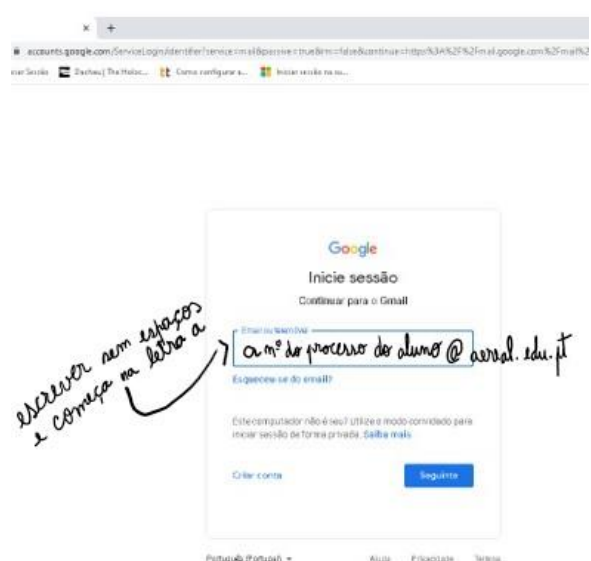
× +

accounts.google.com/ServiceLogin/identifier?service=mail&passive=true&rm=false&continue=https%3A%2F%2Fmail.google.com%2Fmail%2

iciar Sessão Dachau| The Holoc... Como configurar a... Iniciar sessão na su...

Google

Inicie sessão

Continuar para o Gmail

Email ou telemóvel

a nº do processo do aluno @ aeval. edu. pt

escrever sem espaços e começa na letra a

Esqueceu-se do email?

Este computador não é seu? Utilize o modo convidado para iniciar sessão de forma privada. Saiba mais

Criar conta

Seguinte

Português (Portugal)

Ajuda Privacidade Termos